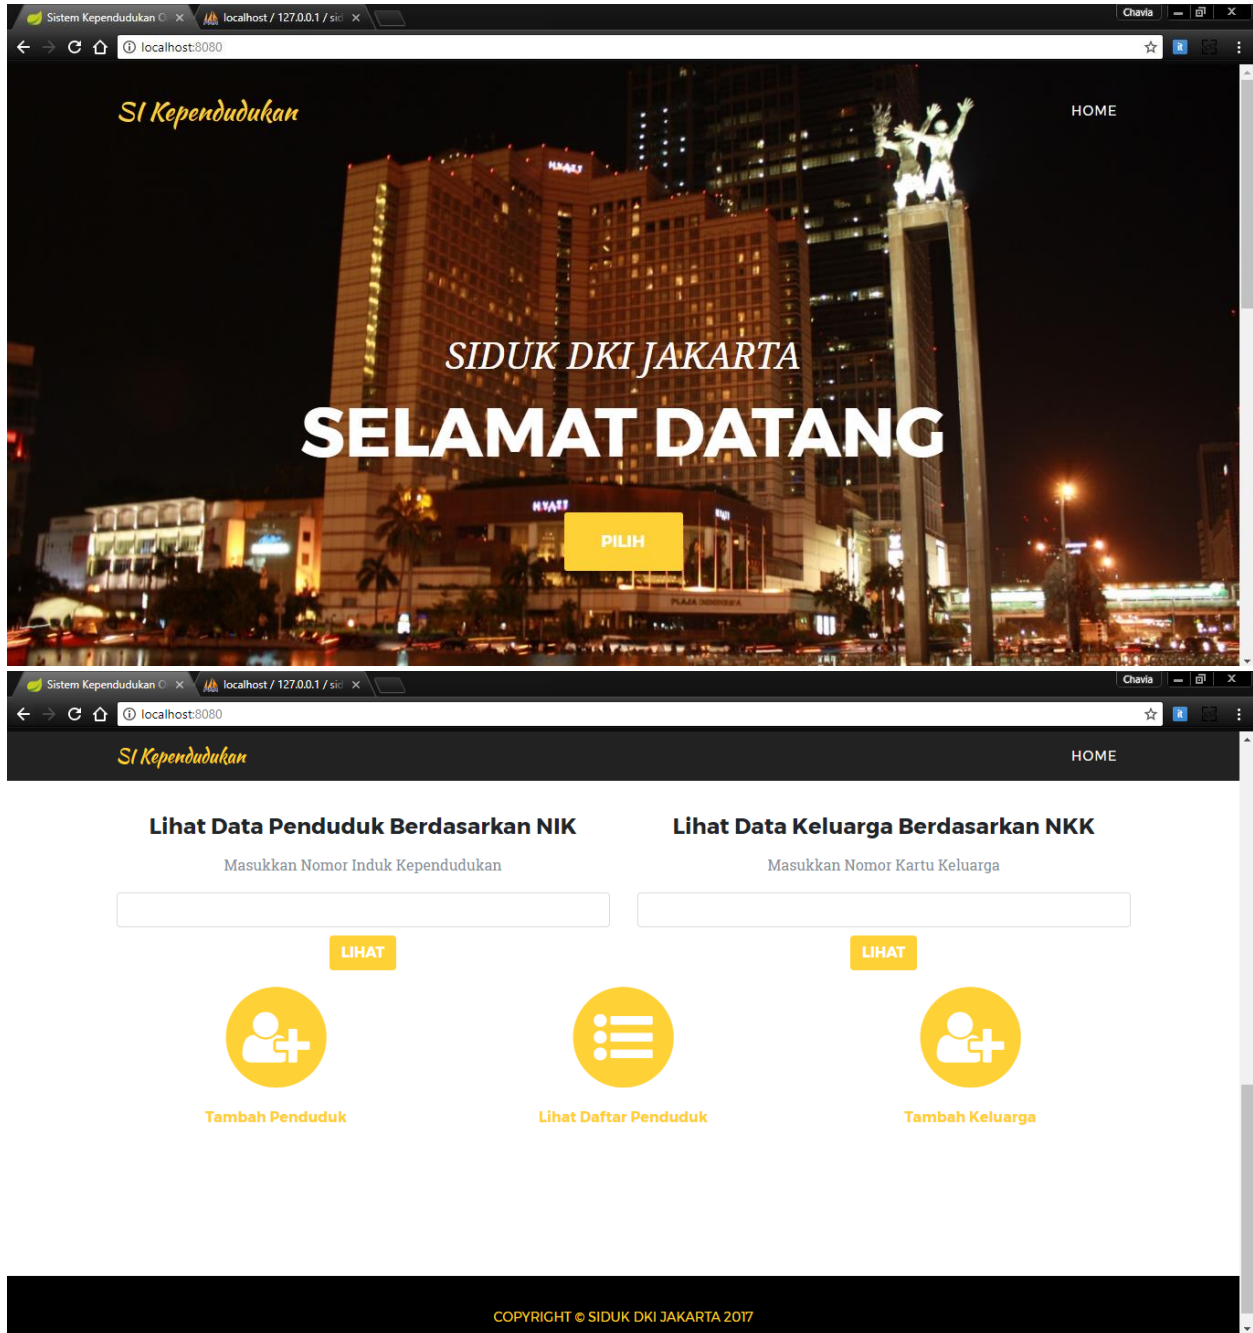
Sistem Kependudukan O ×
localhost / 127.0.0.1 / sid ×
Chavia
localhost:8080

SI Kependudukan
HOME

HYATT

SIDUK DKI JAKARTA
SELAMAT DATANG
PILIH

Sistem Kependudukan O ×
localhost / 127.0.0.1 / sid ×
Chavia
localhost:8080

SI Kependudukan
HOME

Lihat Data Penduduk Berdasarkan NIK
Masukkan Nomor Induk Kependudukan
LIHAT

Lihat Data Keluarga Berdasarkan NKK
Masukkan Nomor Kartu Keluarga
LIHAT

Tambah Penduduk
Lihat Daftar Penduduk
Tambah Keluarga

COPYRIGHT © SIDUK DKI JAKARTA 2017